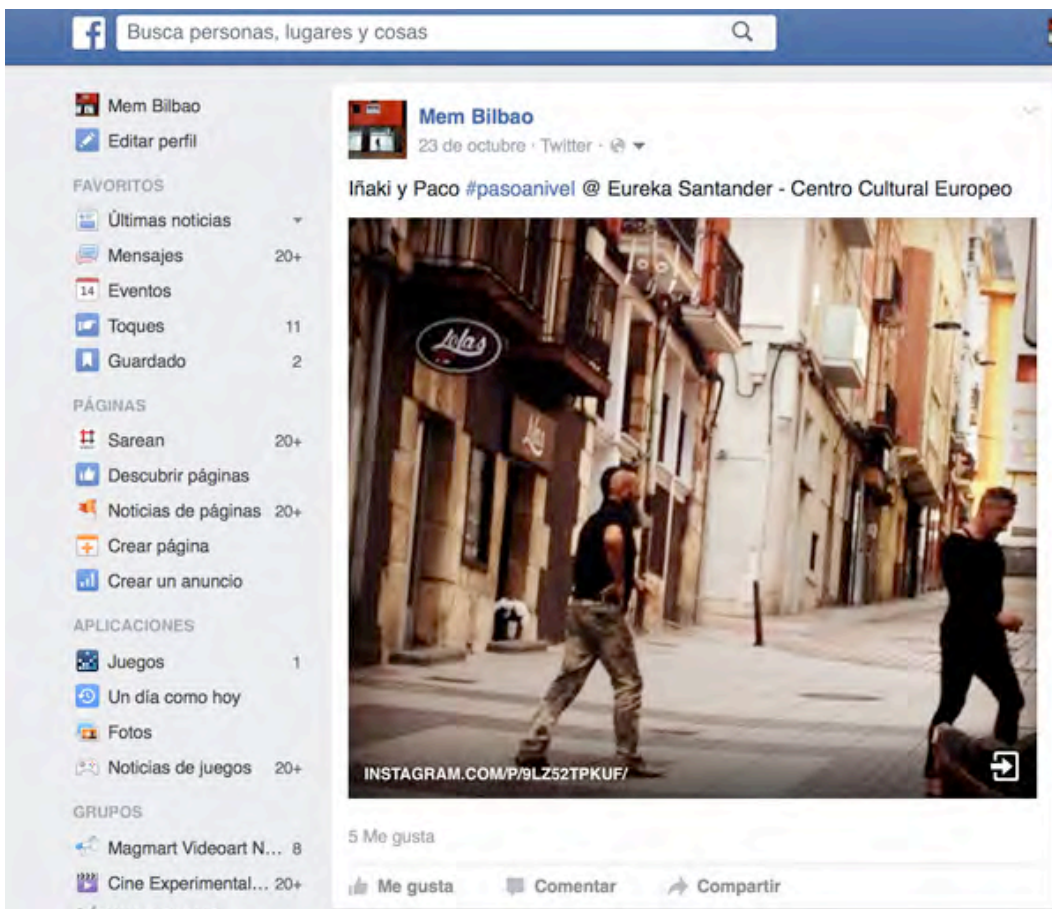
Busca personas, lugares y cosas

Mem Bilbao
Editar perfil

FAVORITOS
Últimas noticias
Mensajes 20+
14 Eventos
Toques 11
Guardado 2

PÁGINAS
Sarean 20+
Descubrir páginas
Noticias de páginas 20+
Crear página
Crear un anuncio

APLICACIONES
Juegos 1
Un día como hoy
Fotos
Noticias de juegos 20+

GRUPOS
Magmart Videoart N... 8
Cine Experimental... 20+

Mem Bilbao
23 de octubre · Twitter ·

Iñaki y Paco #pasoanivel @ Eureka Santander - Centro Cultural Europeo

Lola's

INSTAGRAM.COM/P/9LZ52TPKUF/

5 Me gusta

Me gusta Comentar Compartir